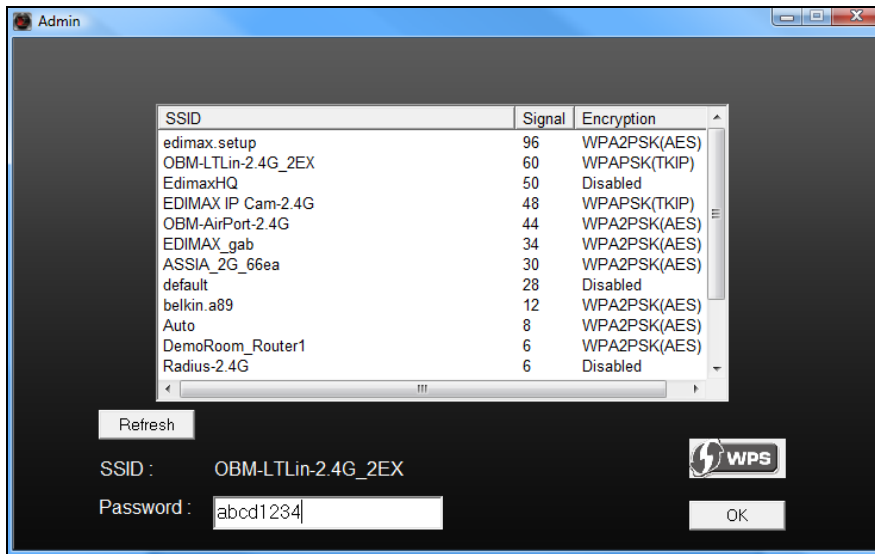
Admin

| SSID | Signal | Encryption |
|---|---|---|
| edimax.setup | 96 | WPA2PSK(AES) |
| OBM-LTLin-2.4G_2EX | 60 | WPAPSK(TKIP) |
| EdimaxHQ | 50 | Disabled |
| EDIMAX IP Cam-2.4G | 48 | WPAPSK(TKIP) |
| OBM-AirPort-2.4G | 44 | WPA2PSK(AES) |
| EDIMAX_gab | 34 | WPA2PSK(AES) |
| ASSIA_2G_66ea | 30 | WPA2PSK(AES) |
| default | 28 | Disabled |
| belkin.a89 | 12 | WPA2PSK(AES) |
| Auto | 8 | WPA2PSK(AES) |
| DemoRoom_Router1 | 6 | WPA2PSK(AES) |
| Radius-2.4G | 6 | Disabled |

Refresh

SSID : OBM-LTLin-2.4G_2EX

WPS

Password : abcd1234

OK